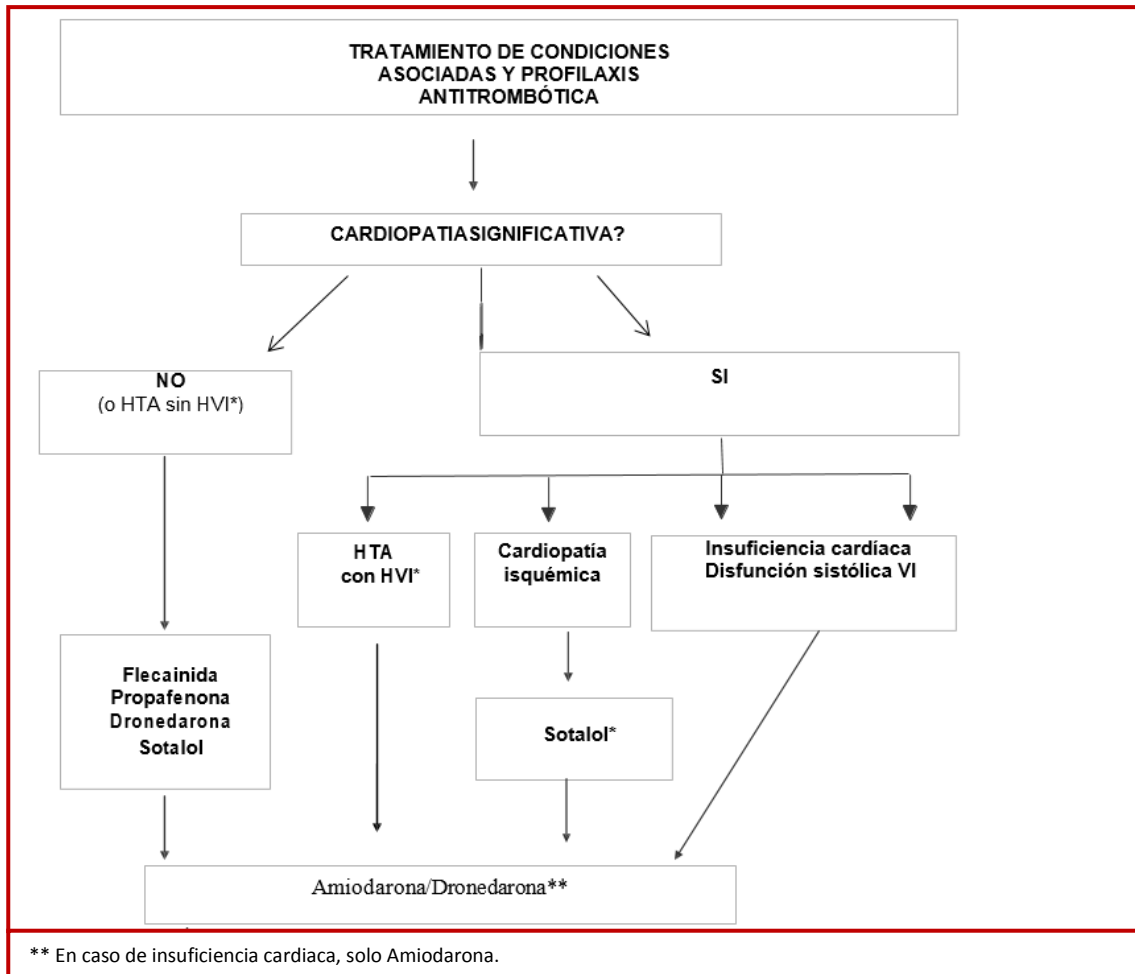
TRATAMIENTO DE CONDICIONES ASOCIADAS Y PROFILAXIS ANTITROMBÓTICA

CARDIOPATIASIGNIFICATIVA?

NO
(o HTA sin HVI*)

SI

HTA
con HVI*

Cardiopatía isquémica

Insuficiencia cardíaca
Disfunción sistólica VI

Flecainida
Propafenona
Dronedarona
Sotalol

Sotalol*

Amiodarona/Dronedarona**

** En caso de insuficiencia cardiaca, solo Amiodarona.